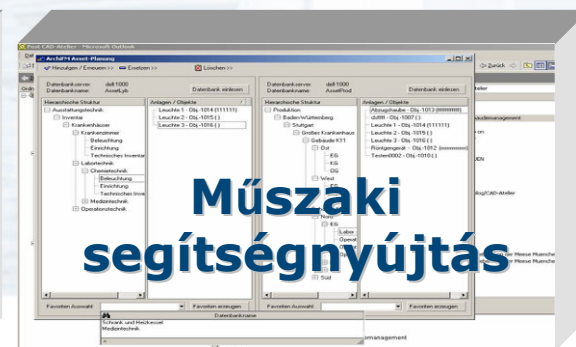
Posti CAD-Atelier - Microsoft Outlook

Archi*M Asset-Planung

Hinzufügen / Einsetzen >> Ersetzen >> Löschen >>

Datenbankserver: dell1000
Datenbankname: AssetLib
Datenbank wählen

Hierarchische Struktur
Ausstattungstechnik
Inventar
Krankenhäuser
Krankenzimmer
Beleuchtung
Einrichtung
Technisches Inventar
Labortechnik
Chemietechnik
Beleuchtung
Einrichtung
Technisches Inve
Medizintechnik
Operationstechnik

Anlagen / Objekte
Leuchte 1 - Obj.-1014 (111111)
Leuchte 2 - Obj.-1015 ( )
Leuchte 3 - Obj.-1016 ( )

Favoriten Auswahl: Favoriten anzeigen

Datenbankserver: dell1000
Datenbankname: AssetProd
Datenbank wählen

Hierarchische Struktur
Produktion
Baden/Württemberg
Stuttgart
Großes Krankenhaus
Gebäude K11
Ost
EG
KG
OG
West
Nord
Labor
Operat
Süd

Anlagen / Objekte
Abzugshaube - Obj.-1013 (########)
dell88 - Obj.-1007 ( )
Leuchte 1 - Obj.-1014 (111111)
Leuchte 2 - Obj.-1015 ( )
Leuchte 3 - Obj.-1016 ( )
Röntgengerät - Obj.-1012 (########)
Testen0002 - Obj.-1010 ( )

Favoriten Auswahl: Favoriten anzeigen

Datenbankname
Schrank und Heizkessel
Medizintechnik

Zurück

Műszaki segítségnyújtás